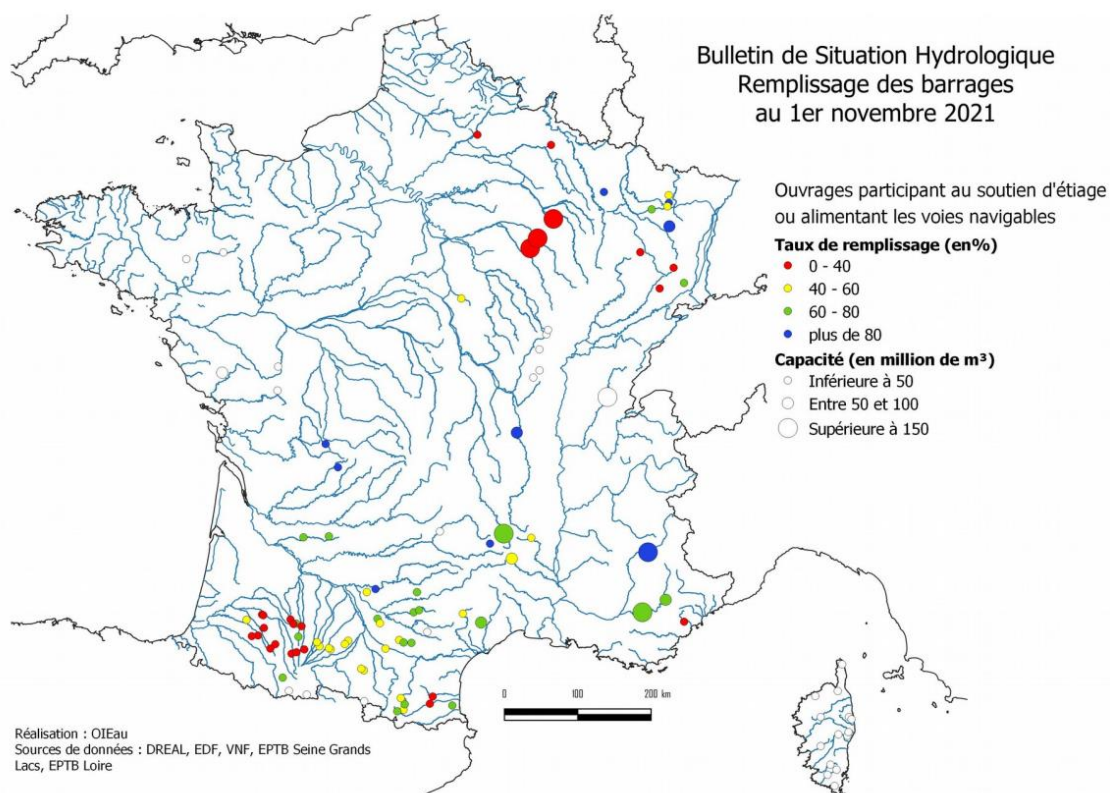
Bulletin de Situation Hydrologique
Remplissage des barrages
au 1er novembre 2021

Ouvrages participant au soutien d'étiage ou alimentant les voies navigables

**Taux de remplissage (en%)**
0 - 40
40 - 60
60 - 80
plus de 80

**Capacité (en million de m³)**
Inférieure à 50
Entre 50 et 100
Supérieure à 150

0 100 200 km

Réalisation : OIEau
Sources de données : DREAL, EDF, VNF, EPTB Seine Grands Lacs, EPTB Loire